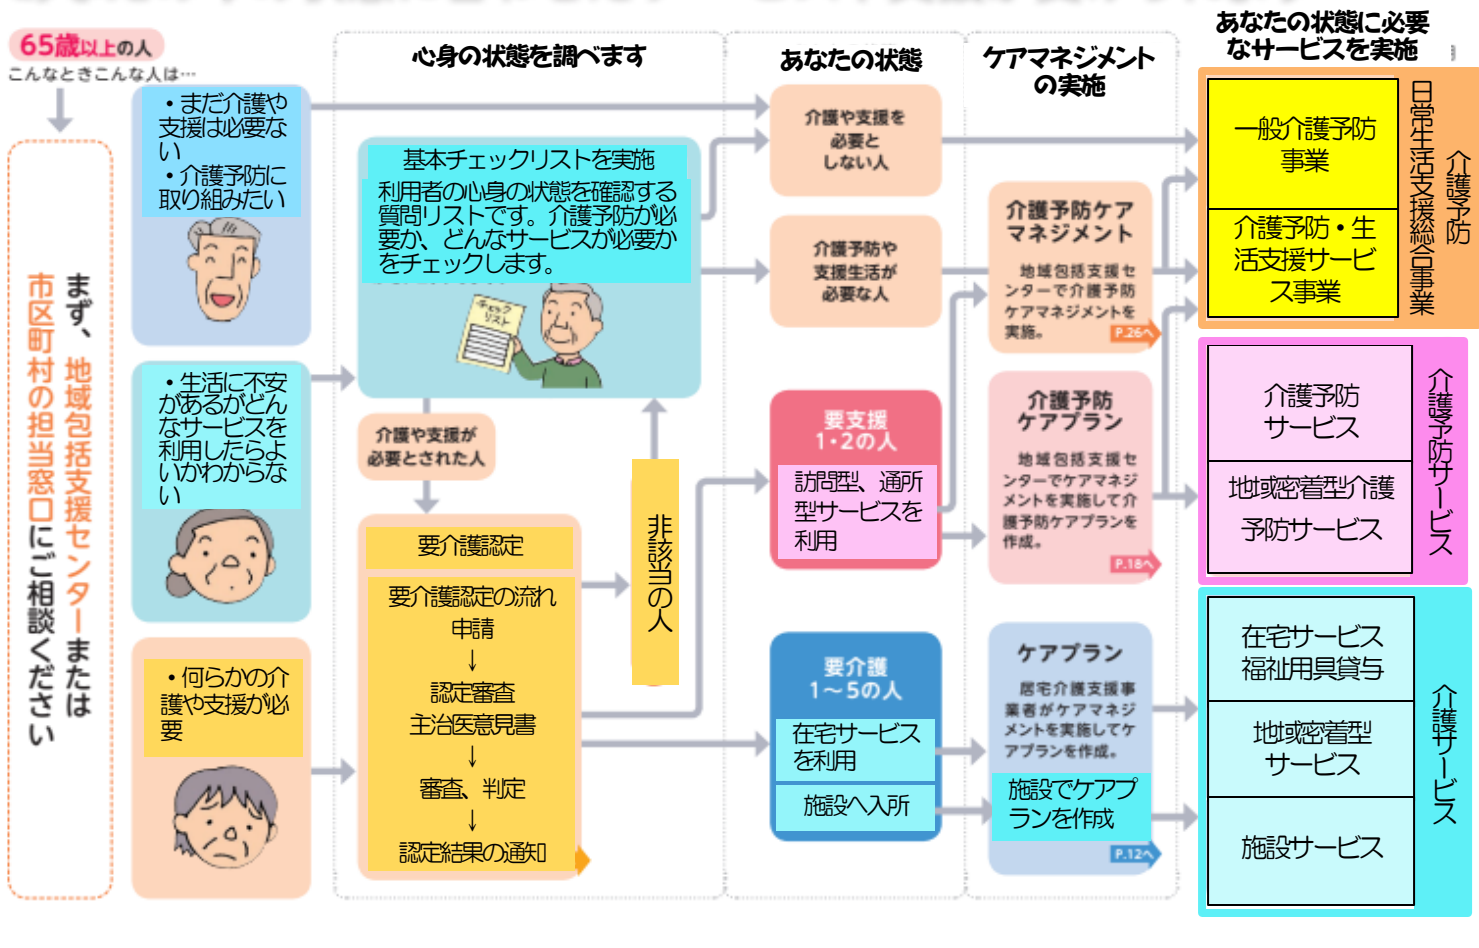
65歳以上の人
こんなときこんな人は…

まず、地域包括支援センターまたは市区町村の担当窓口にご相談ください

・まだ介護や支援は必要ない
・介護予防に取り組みたい

・生活に不安があるがどんなサービスを利用したらよいかわからない

・何らかの介護や支援が必要

心身の状態を調べます

基本チェックリストを実施
利用者の心身の状態を確認する質問リストです。介護予防が必要か、どんなサービスが必要かをチェックします。

チェックリスト

介護や支援が必要とされた人

要介護認定
要介護認定の流れ
申請
↓
認定審査
主治医意見書
↓
審査、判定
↓
認定結果の通知

非該当の人

あなたの状態

介護や支援を必要としない人

介護予防や支援生活が必要な人

要支援1・2の人
訪問型、通所型サービスを利用

要介護1～5の人
在宅サービスを利用
施設へ入所

ケアマネジメントの実施

介護予防ケアマネジメント
地域包括支援センターで介護予防ケアマネジメントを実施。
P.26へ

介護予防ケアプラン
地域包括支援センターでケアマネジメントを実施して介護予防ケアプランを作成。
P.18へ

ケアプラン
居宅介護支援事業者がケアマネジメントを実施してケアプランを作成。
施設でケアプランを作成
P.12へ

あなたの状態に必要なサービスを実施

一般介護予防事業
介護予防・生活支援サービス事業
介護予防・日常生活支援総合事業

介護予防サービス
地域密着型介護予防サービス
介護予防サービス

在宅サービス
福祉用具貸与
地域密着型サービス
施設サービス
介護サービス